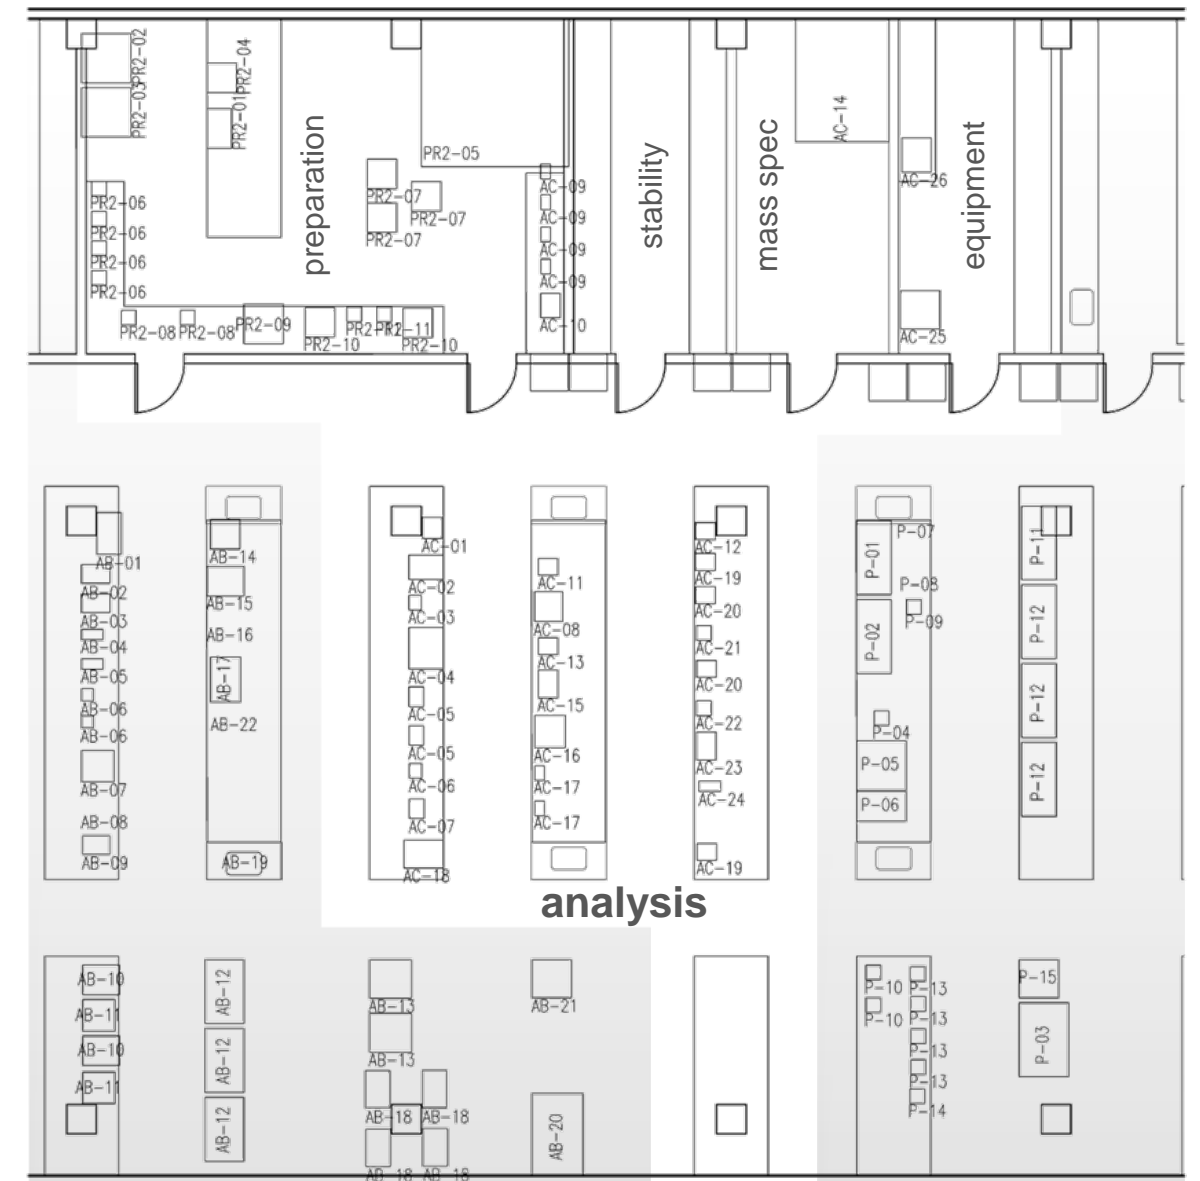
PR2-02
PR2-03
PR2-04
PR2-01
preparation
PR2-05
PR2-06
PR2-06
PR2-06
PR2-06
PR2-07
PR2-07
PR2-07
PR2-08 PR2-08 PR2-09 PR2-10 PR2-11 PR2-11 PR2-10
AC-09
AC-09
AC-09
AC-09
AC-10
stability
mass spec
AC-14
AC-26
equipment
AC-25

AB-01
AB-02
AB-03
AB-04
AB-05
AB-06
AB-06
AB-07
AB-08
AB-09
AB-14
AB-15
AB-16
AB-17
AB-22
AB-19
AC-01
AC-02
AC-03
AC-04
AC-05
AC-05
AC-06
AC-07
AC-18
AC-11
AC-08
AC-13
AC-15
AC-16
AC-17
AC-17
AC-12
AC-19
AC-20
AC-21
AC-20
AC-22
AC-23
AC-24
AC-19
P-01
P-07
P-08
P-09
P-02
P-04
P-05
P-06
P-11
P-12
P-12
P-12
analysis
AB-10
AB-11
AB-10
AB-11
AB-12
AB-12
AB-12
AB-13
AB-13
AB-18 AB-18
AB-18 AB-18
AB-21
AB-20
P-10 P-13
P-10 P-13
P-13
P-13
P-14
P-15
P-03